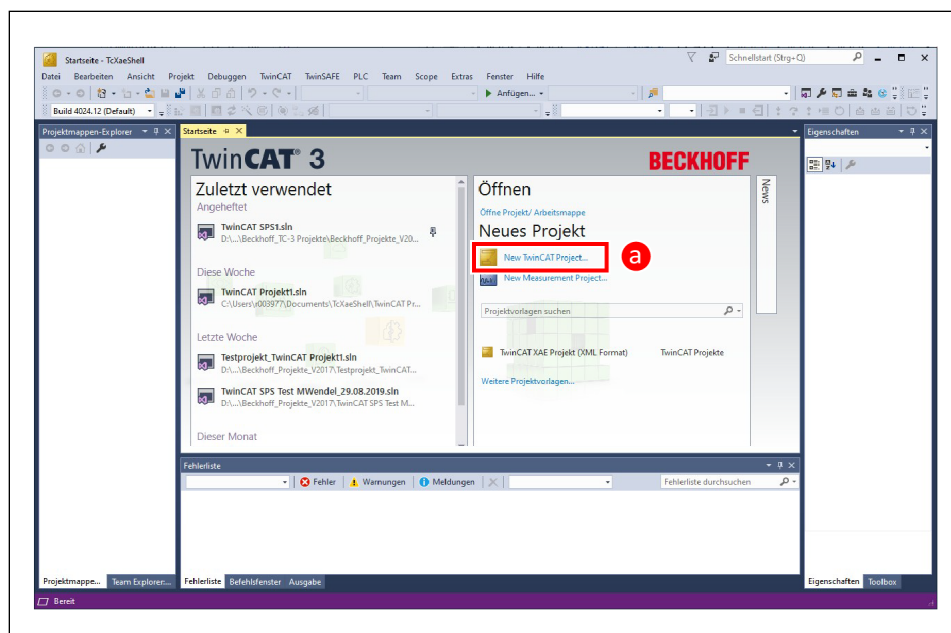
Startseite - TcXaeShell

Schnellstart (Strg+Q)

Datei Bearbeiten Ansicht Projekt Debuggen TwinCAT TwinSAFE PLC Team Scope Extras Fenster Hilfe

Anfügen...

Build 4024.12 (Default)

Projektmappen-Explorer

Startseite

Eigenschaften

TwinCAT 3

BECKHOFF

Zuletzt verwendet

Angeheftet

TwinCAT SPS1.sln
D:\...\Beckhoff_TC-3 Projekte\Beckhoff_Projekte_V20...

Diese Woche

TwinCAT Projekt1.sln
C:\Users\r003977\Documents\TcXaeShell\TwinCAT Pr...

Letzte Woche

Testprojekt_TwinCAT Projekt1.sln
D:\...\Beckhoff_Projekte_V2017\Testprojekt_TwinCAT...

TwinCAT SPS Test MWendel_29.08.2019.sln
D:\...\Beckhoff_Projekte_V2017\TwinCAT SPS Test M...

Dieser Monat

Öffnen

Öffne Projekt/ Arbeitsmappe

Neues Projekt

New TwinCAT Project...

a

New Measurement Project...

Projektvorlagen suchen

TwinCAT XAE Projekt (XML Format)    TwinCAT Projekte

Weitere Projektvorlagen...

News

Fehlerliste

Fehler  Warnungen  Meldungen

Fehlerliste durchsuchen

Projektmappe...  Team Explorer...

Fehlerliste  Befehlsfenster  Ausgabe

Eigenschaften  Toolbox

Bereit